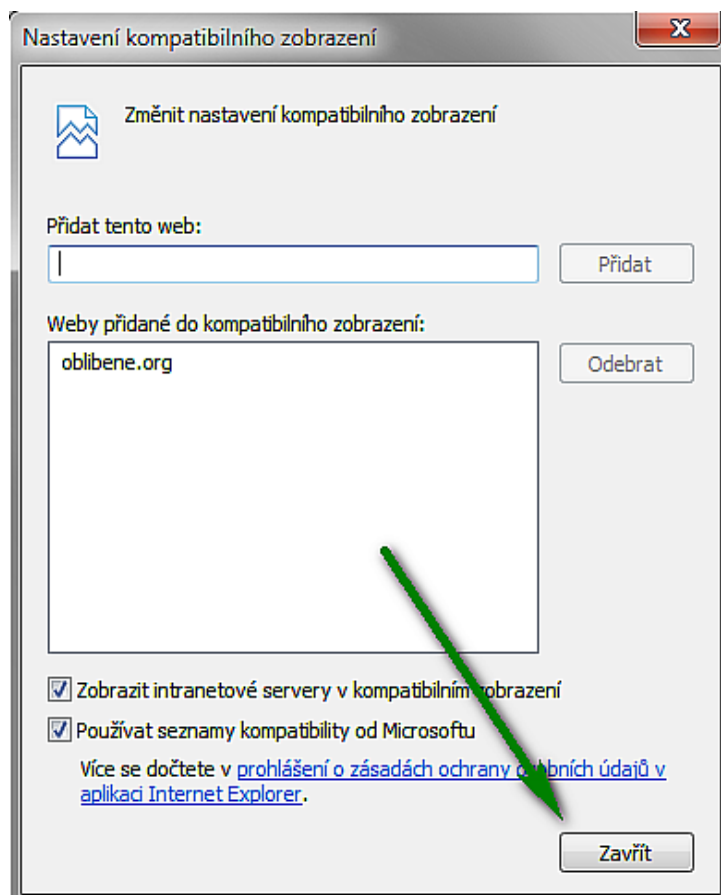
Nastavení kompatibilního zobrazení

X

Změnit nastavení kompatibilního zobrazení

Přidat tento web:

Přidat

Weby přidané do kompatibilního zobrazení:

oblibene.org

Odebrat

Zobrazit intranetové servery v kompatibilním zobrazení

Používat seznamy kompatibility od Microsoftu

Více se dočtete v prohlášení o zásadách ochrany osobních údajů v aplikaci Internet Explorer.

Zavřít